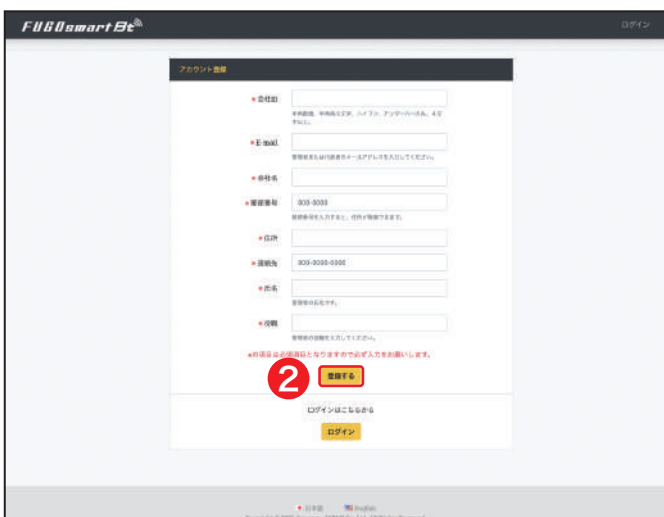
FUGOsmart Bt

ログイン

アカウント登録

＊会社ID

半角数値、半角英大文字、ハイフン、アンダーバーのみ、4文字以上。

＊E-mail

管理者または担当者のメールアドレスを入力してください。

＊会社名

＊郵便番号

000-0000

郵便番号を入力すると、住所が自動で表示されます。

＊住所

＊連絡先

000-0000-0000

＊氏名

管理者の氏名です。

＊役職

管理者の役職を入力してください。

＊の項目は必須項目となりますので必ず入力をお願いします。

2

登録する

ログインはこちらから

ログイン

● 日本語　English